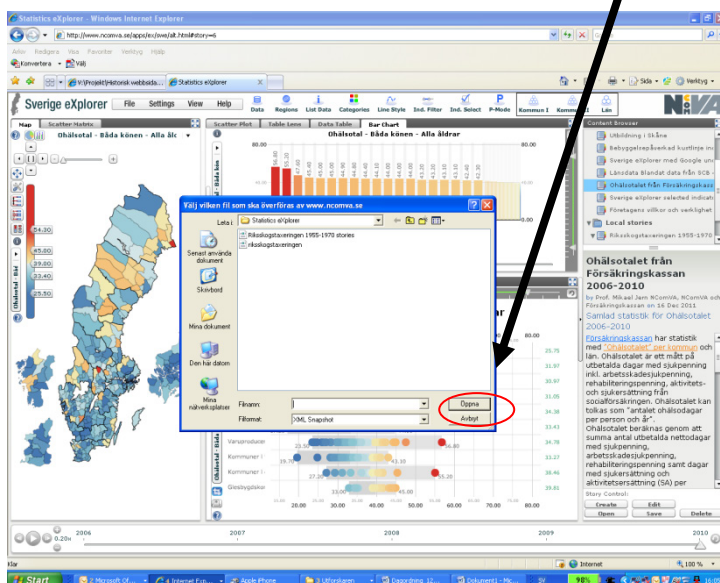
Statistics eXplorer - Windows Internet Explorer

http://www.ncomva.se/apps/ex/swe/alt.html#story=6

Arkiv Redigera Visa Favoriter Verktyg Hjälp

Konvertera Välj

V:\Projekt\Historisk webbsida... Statistics eXplorer

Sida Verktyg

Sverige eXplorer File Settings View Help

Data Regions List Data Categories Line Style Ind. Filter Ind. Select P-Mode Kommun I Kommun Län

Map Scatter Matrix

Ohälsotal - Båda könen - Alla ålc

Scatter Plot Table Lens Data Table Bar Chart

Ohälsotal - Båda könen - Alla åldrar

Content Browser

Utbildning i Skåne

Bebyggelsepåverkad kustlinje inu

Sverige eXplorer med Google und

Länsdata blandat data från SCB -

Ohälsotalet från Försäkringskass

Sverige eXplorer selected indicat

Företagens villkor och verklighet

Local stories

Riksskogstaxeringen 1955-1970

Ohälsotalet från Försäkringskassan 2006-2010

by Prof. Mikael Jern NComVA, NComVA och Försäkringskassan on 16 Dec 2011

Samlad statistik för Ohälsotalet 2006-2010

Försäkringskassan har statistik med "Ohälsotalet" per kommun och län. Ohälsotalet är ett mått på utbetalda dagar med sjukpenning inkl. arbetsskadesjukpenning, rehabiliteringspenning, aktivitets- och sjukersättning från socialförsäkringen. Ohälsotalet kan tolkas som "antalet ohälsodagar per person och år". Ohälsotalet beräknas genom att summa antal utbetalda nettodagar med sjukpenning, arbetsskadesjukpenning, rehabiliteringspenning samt dagar med sjukersättning och aktivitetsersättning (SA) per

Story Control:

Create Edit Delete

Open Save

Välj vilken fil som ska överföras av www.ncomva.se

Leta i: Statistics eXplorer

Riksskogstaxeringen 1955-1970 stories

riksskogstaxeringen

Senast använda dokument

Skrivbord

Mina dokument

Den här datorn

Mina nätverksplatser

Filnamn:

Filformat: XML Snapshot

Öppna

Avbryt

54.30
45.00
39.90
33.40
25.50

Ohälsotal - Båd

Varuproducer

Kommuner i

Kommuner i

Glesbygdskor

20.00 30.00 40.00 50.00 60.00 70.00 80.00

2006 2007 2008 2009 2010

Start

Internet 100 %